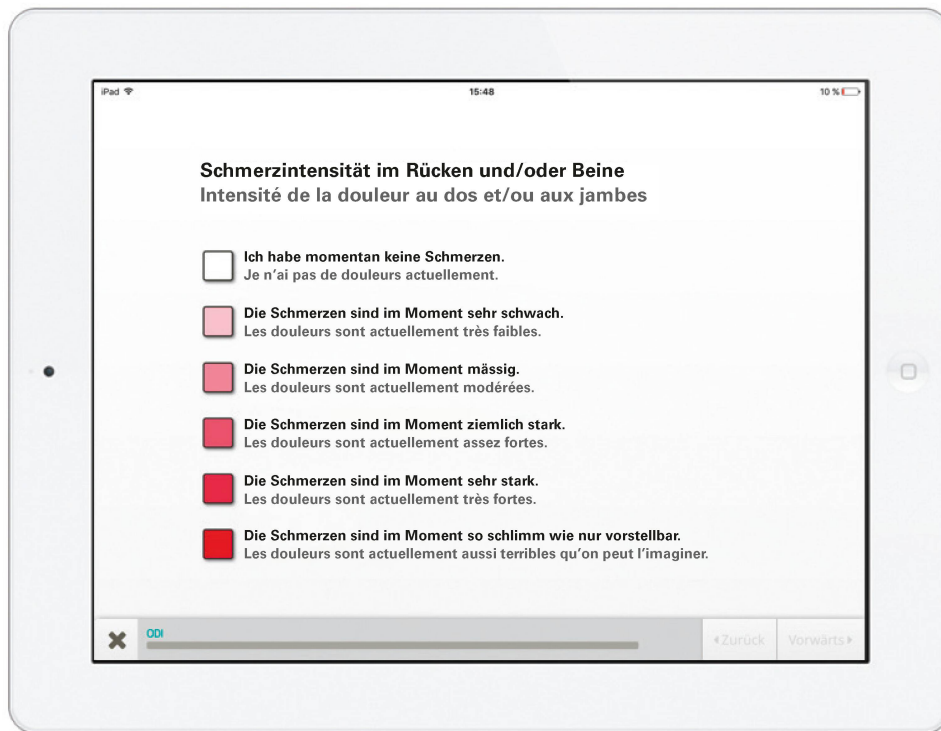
iPad

15:48

10 %

Schmerzintensität im Rücken und/oder Beine
Intensité de la douleur au dos et/ou aux jambes

Ich habe momentan keine Schmerzen.
Je n'ai pas de douleurs actuellement.

Die Schmerzen sind im Moment sehr schwach.
Les douleurs sont actuellement très faibles.

Die Schmerzen sind im Moment mässig.
Les douleurs sont actuellement modérées.

Die Schmerzen sind im Moment ziemlich stark.
Les douleurs sont actuellement assez fortes.

Die Schmerzen sind im Moment sehr stark.
Les douleurs sont actuellement très fortes.

Die Schmerzen sind im Moment so schlimm wie nur vorstellbar.
Les douleurs sont actuellement aussi terribles qu'on peut l'imaginer.

✖ ODI

◂Zurück Vorwärts▸